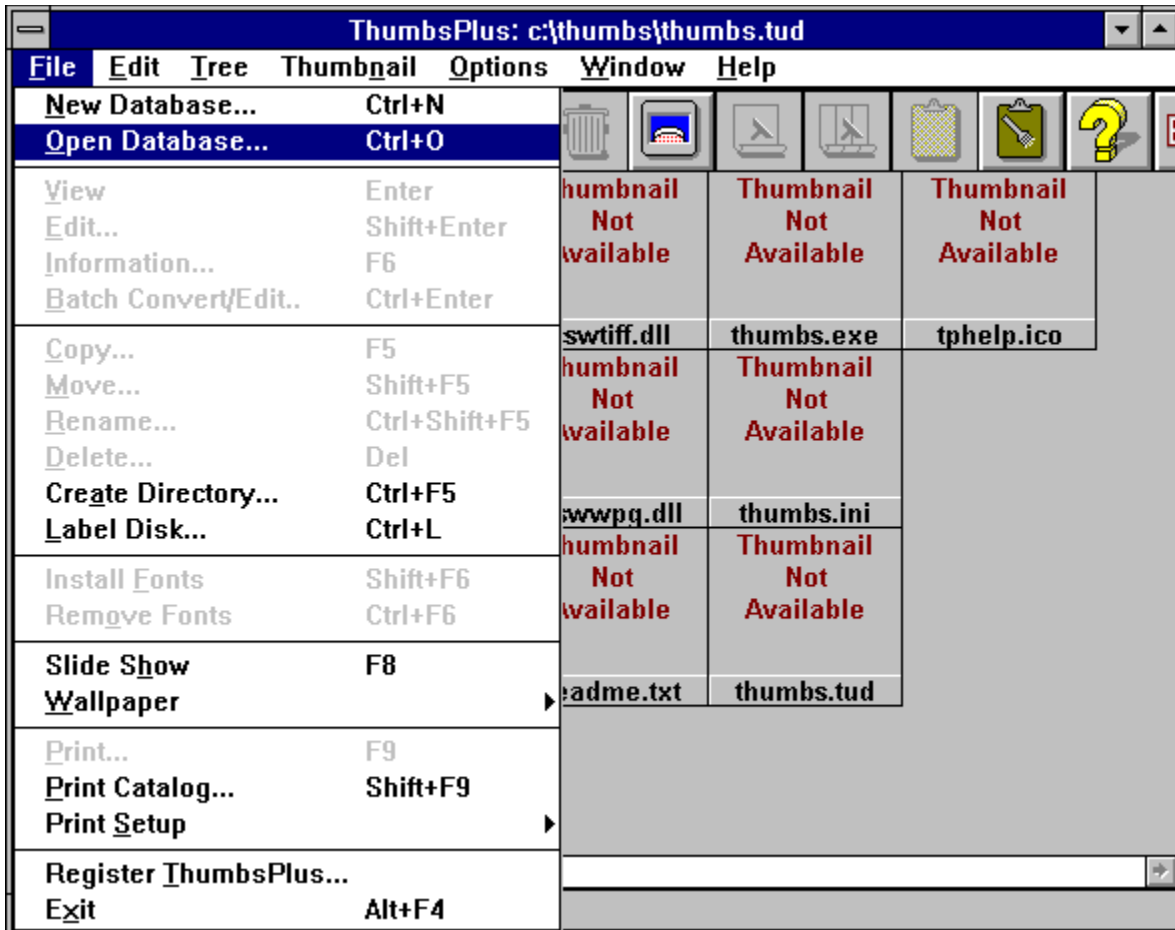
ThumbsPlus: c:\thumbs\thumbs.tud

File Edit Tree Thumbnail Options Window Help

New Database... Ctrl+N
Open Database... Ctrl+O

View Enter
Edit... Shift+Enter
Information... F6
Batch Convert/Edit.. Ctrl+Enter

Copy... F5
Move... Shift+F5
Rename... Ctrl+Shift+F5
Delete... Del
Create Directory... Ctrl+F5
Label Disk... Ctrl+L

Install Fonts Shift+F6
Remove Fonts Ctrl+F6

Slide Show F8
Wallpaper

Print... F9
Print Catalog... Shift+F9
Print Setup

Register ThumbsPlus...
Exit Alt+F4

humbnail Not vailable
swtiff.dll

Thumbnail Not Available
thumbs.exe

Thumbnail Not Available
tphelp.ico

humbnail Not vailable
swwpg.dll

Thumbnail Not Available
thumbs.ini

humbnail Not vailable
eadme.txt

Thumbnail Not Available
thumbs.tud